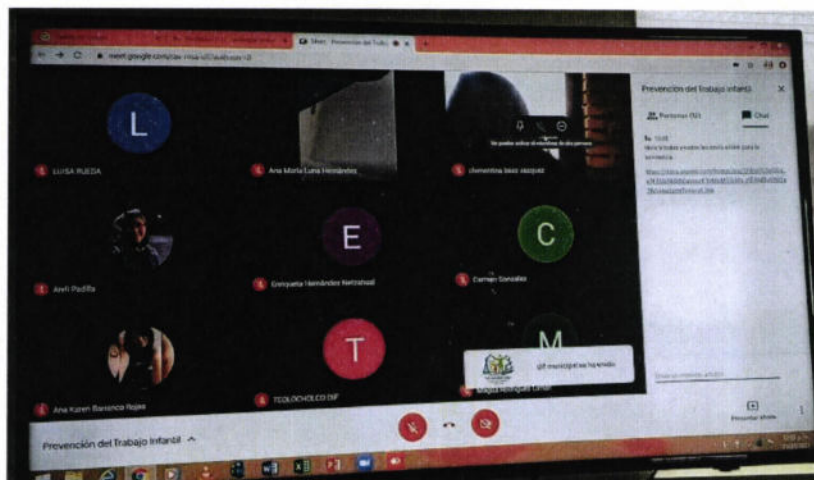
Meet - Prevencion del Trabajo

meet.google.com/

L

LUISA RUEDA

Ana Maria Luna Hernández

No puedes activar el micrófono de otra persona

clementina baez vazquez

Prevención del Trabajo Infantil

Personas (12)

Chat

Tú 10:49

Hola a todos enviaré los links a todos para la asistencia

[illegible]

Arely Padilla

E

Enriqueta Hernández Netzahual

C

Carmen González

Ana Karen Barranco Rojas

T

TEOLOCHOLCO DSF

M

dif municipal se ha unido

Magda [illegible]

Enviar un mensaje a todos

Presentar ahora

Prevención del Trabajo Infantil ^